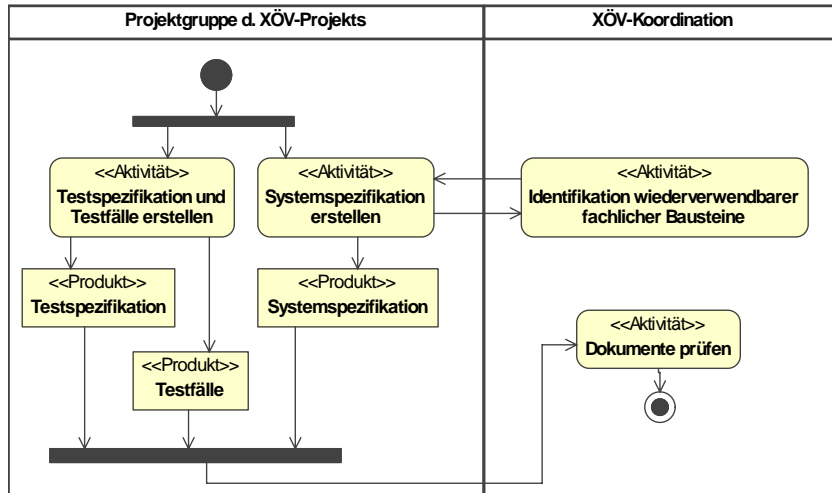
Projektgruppe d. XÖV-Projekts

XÖV-Koordination

<<Aktivität>>
Testspezifikation und Testfälle erstellen

<<Aktivität>>
Systemspezifikation erstellen

<<Aktivität>>
Identifikation wiederverwendbarer fachlicher Bausteine

<<Produkt>>
Testspezifikation

<<Produkt>>
Systemspezifikation

<<Aktivität>>
Dokumente prüfen

<<Produkt>>
Testfälle